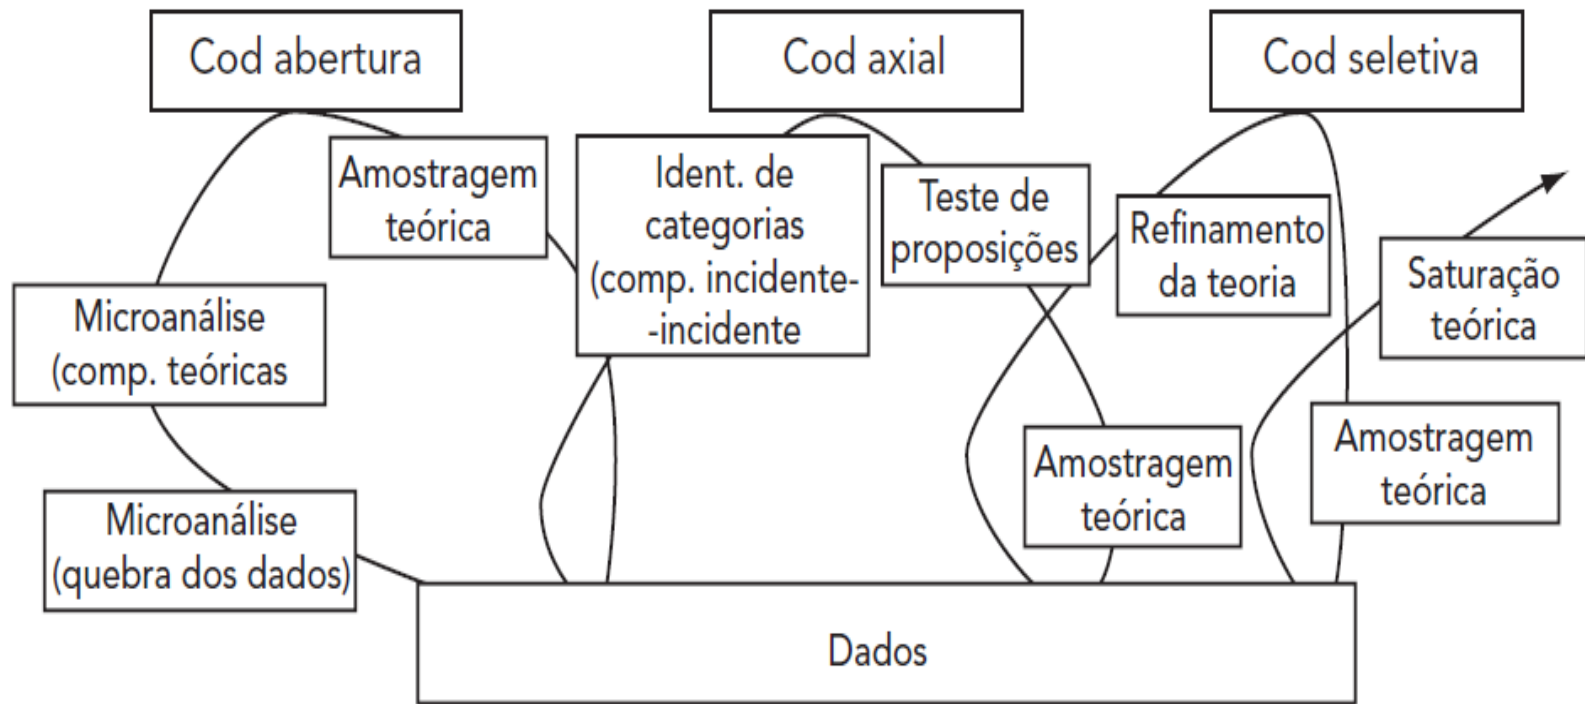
Cod abertura

Cod axial

Cod seletiva

Amostragem teórica

Ident. de categorias (comp. incidente--incidente

Teste de proposições

Refinamento da teoria

Saturação teórica

Microanálise (comp. teóricas

Microanálise (quebra dos dados)

Amostragem teórica

Amostragem teórica

Dados